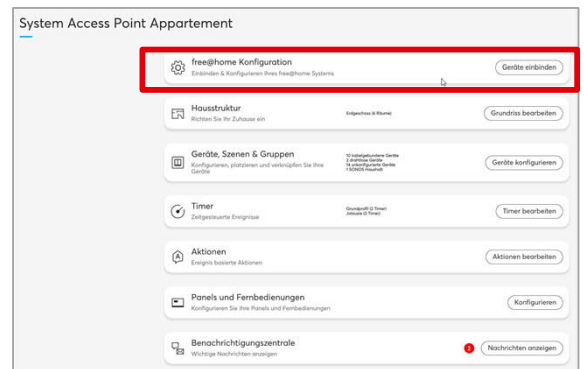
System Access Point Appartement

free@home Konfiguration
Einbinden & Konfigurieren Ihres free@home Systems
Geräte einbinden

Hausstruktur
Richten Sie Ihr Zuhause ein
Erdgeschoss (6 Räume)
Grundriss bearbeiten

Geräte, Szenen & Gruppen
Konfigurieren, platzieren und verknüpfen Sie Ihre Geräte
10 kabelgebundene Geräte
2 drahtlose Geräte
14 unkonfigurierte Geräte
1 SONOS Haushalt
Geräte konfigurieren

Timer
Zeitgesteuerte Ereignisse
Grundprofil (2 Timer)
Jalousie (1 Timer)
Timer bearbeiten

Aktionen
Ereignis basierte Aktionen
Aktionen bearbeiten

Panels und Fernbedienungen
Konfigurieren Sie Ihre Panels und Fernbedienungen
Konfigurieren

Benachrichtigungszentrale
Wichtige Nachrichten anzeigen
2
Nachrichten anzeigen